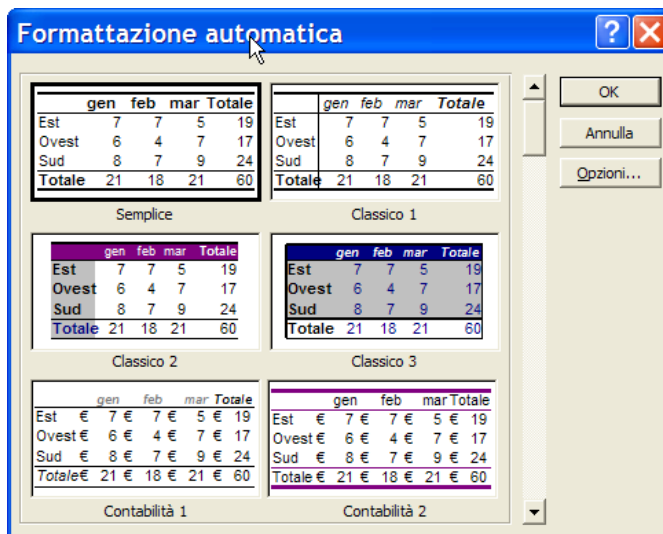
Formattazione automatica

|  | gen | feb | mar | Totale |
|---|---|---|---|---|
| Est | 7 | 7 | 5 | 19 |
| Ovest | 6 | 4 | 7 | 17 |
| Sud | 8 | 7 | 9 | 24 |
| Totale | 21 | 18 | 21 | 60 |

Semplice

|  | gen | feb | mar | Totale |
|---|---|---|---|---|
| Est | 7 | 7 | 5 | 19 |
| Ovest | 6 | 4 | 7 | 17 |
| Sud | 8 | 7 | 9 | 24 |
| Totale | 21 | 18 | 21 | 60 |

Classico 1

|  | gen | feb | mar | Totale |
|---|---|---|---|---|
| Est | 7 | 7 | 5 | 19 |
| Ovest | 6 | 4 | 7 | 17 |
| Sud | 8 | 7 | 9 | 24 |
| Totale | 21 | 18 | 21 | 60 |

Classico 2

|  | gen | feb | mar | Totale |
|---|---|---|---|---|
| Est | 7 | 7 | 5 | 19 |
| Ovest | 6 | 4 | 7 | 17 |
| Sud | 8 | 7 | 9 | 24 |
| Totale | 21 | 18 | 21 | 60 |

Classico 3

|  | gen | feb | mar | Totale |
|---|---|---|---|---|
| Est | € 7 | € 7 | € 5 | € 19 |
| Ovest | € 6 | € 4 | € 7 | € 17 |
| Sud | € 8 | € 7 | € 9 | € 24 |
| Totale | € 21 | € 18 | € 21 | € 60 |

Contabilità 1

|  | gen | feb | mar | Totale |
|---|---|---|---|---|
| Est | € 7 | € 7 | € 5 | € 19 |
| Ovest | € 6 | € 4 | € 7 | € 17 |
| Sud | € 8 | € 7 | € 9 | € 24 |
| Totale | € 21 | € 18 | € 21 | € 60 |

Contabilità 2

OK
Annulla
Opzioni...